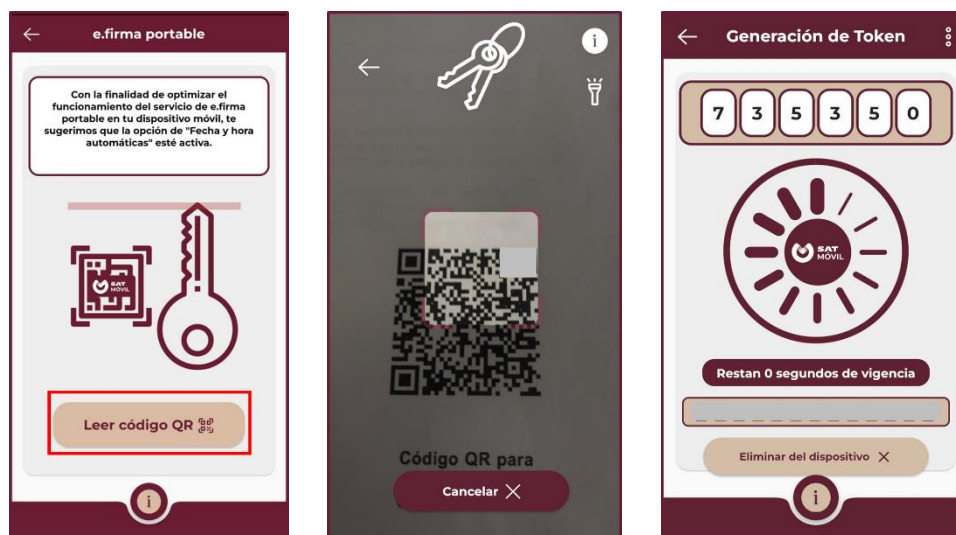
e.firma portable

Con la finalidad de optimizar el funcionamiento del servicio de e.firma portable en tu dispositivo móvil, te sugerimos que la opción de "Fecha y hora automáticas" esté activa.

SAT MÓVIL

Leer código QR

i

i

Código QR para

Cancelar

Generación de Token

7 3 5 3 5 0

SAT MÓVIL

Restan 0 segundos de vigencia

Eliminar del dispositivo

i